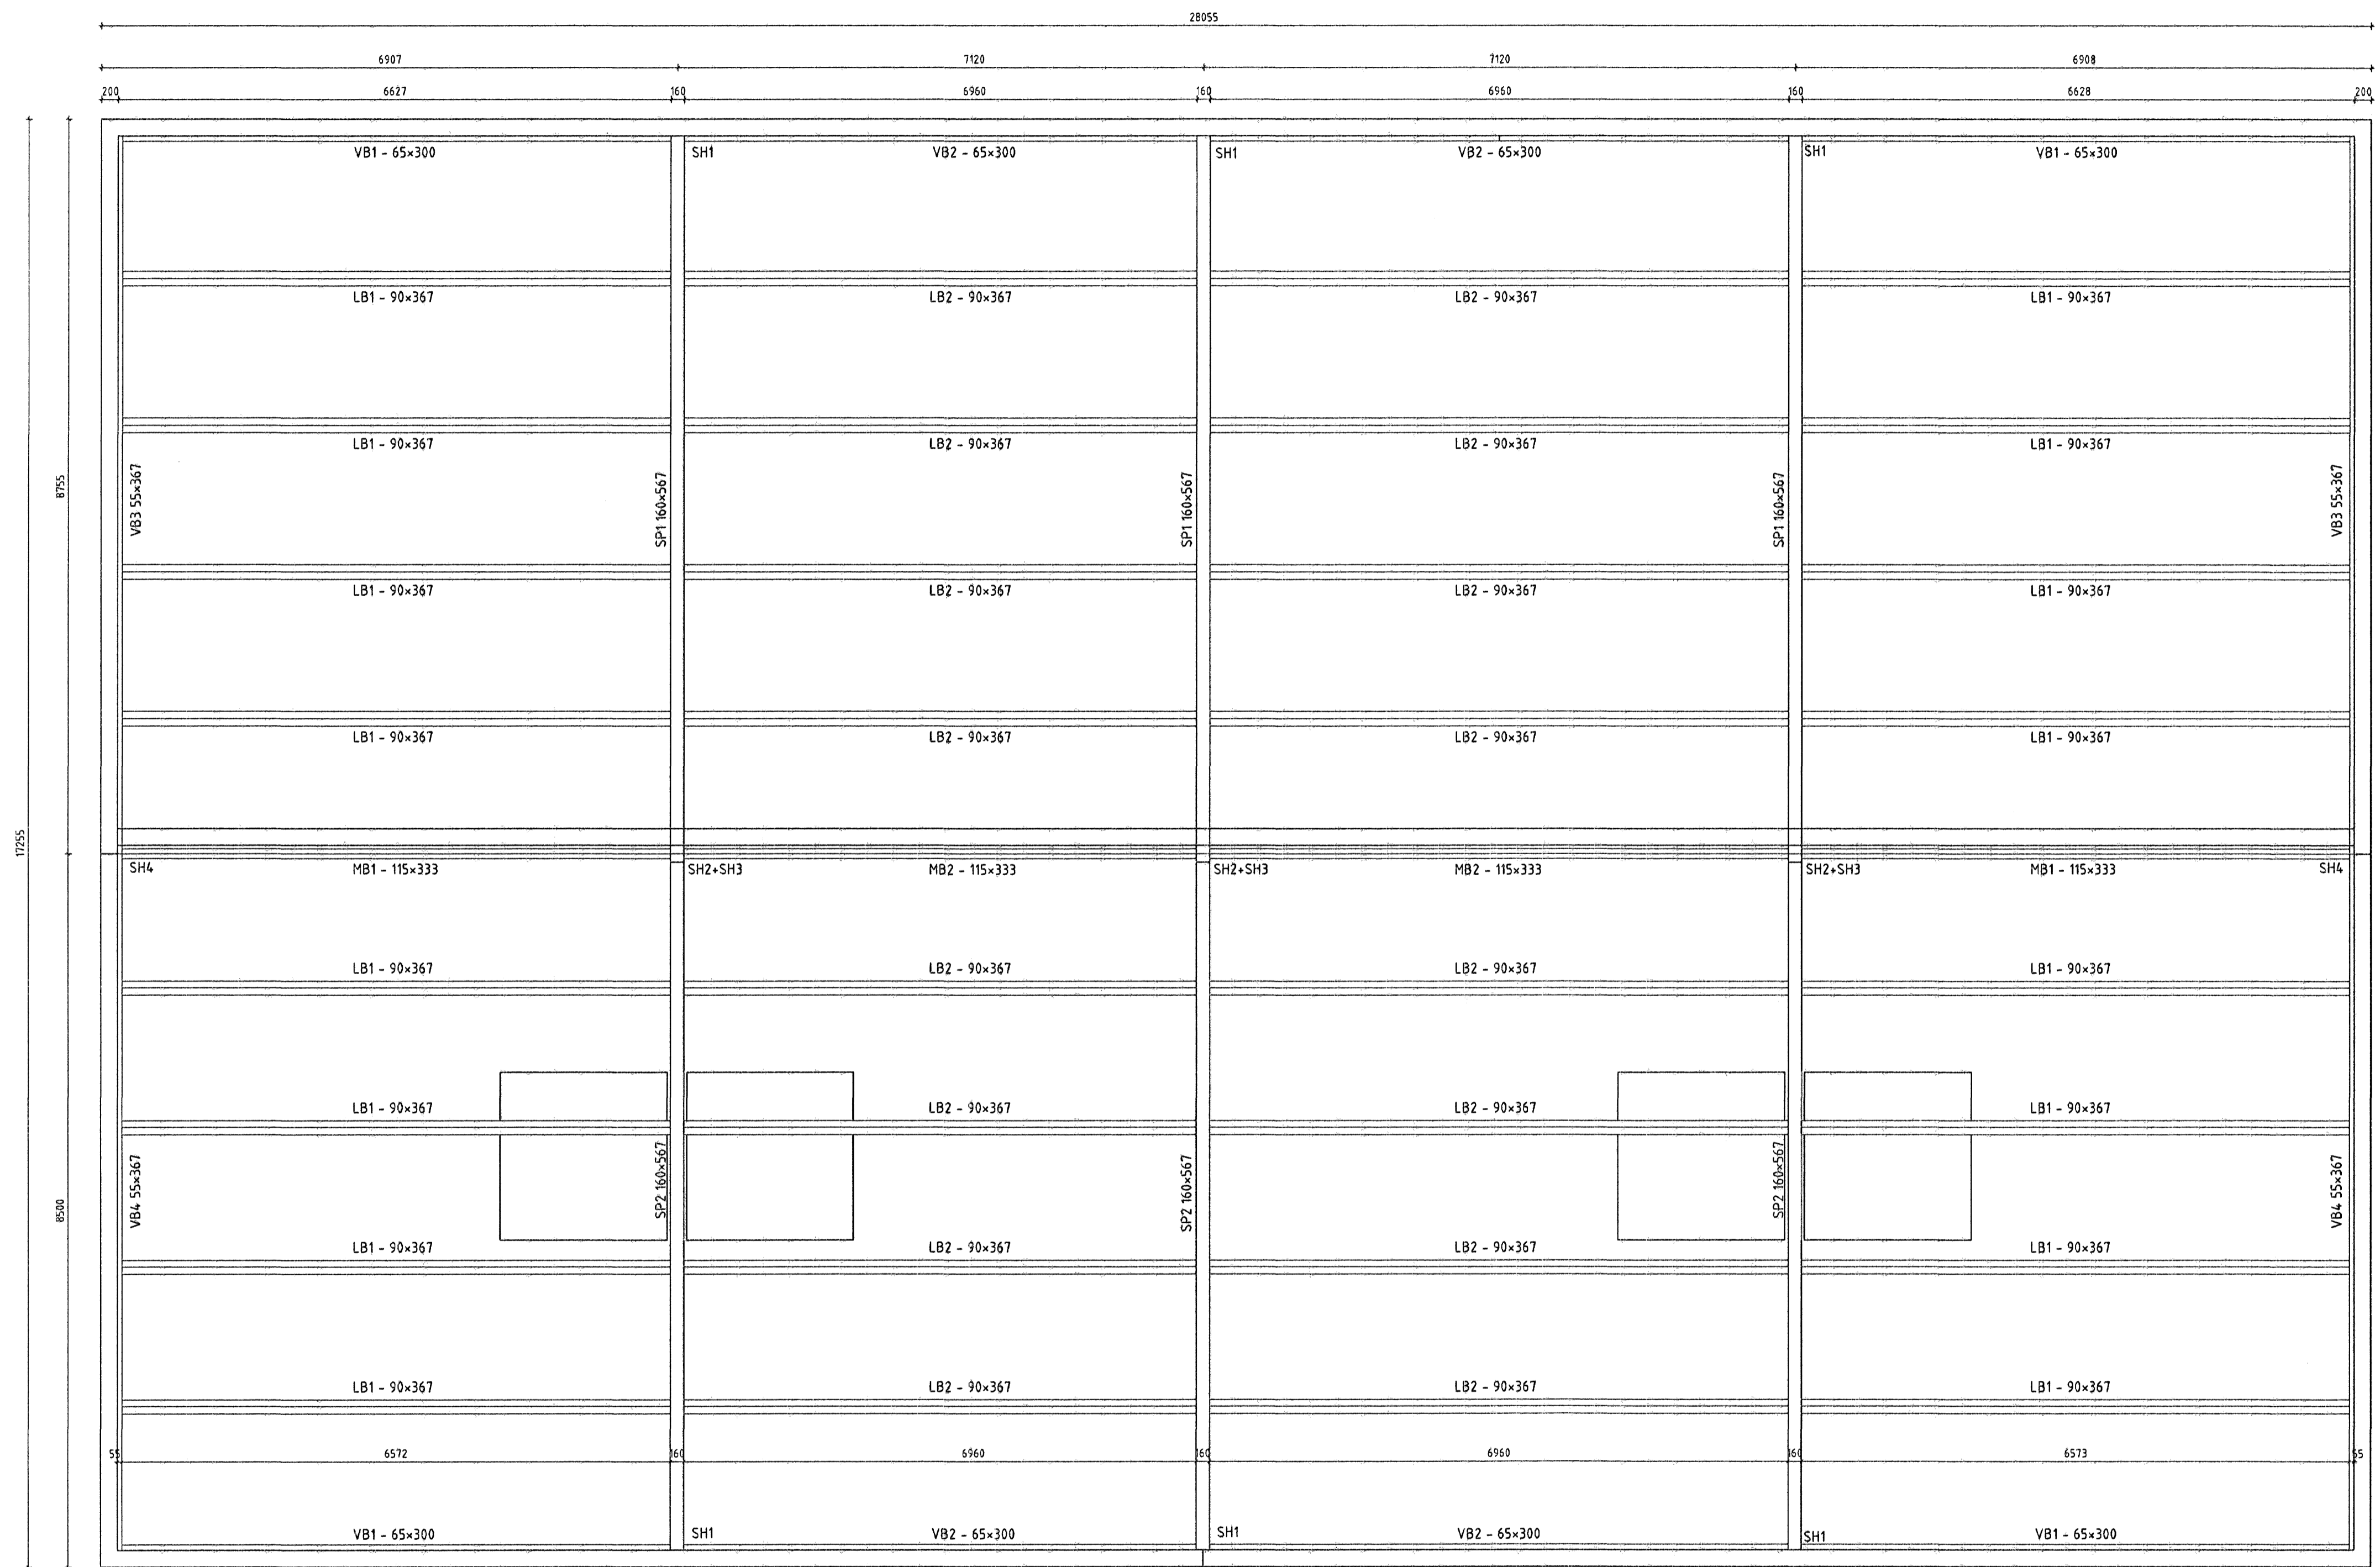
28055

6907
7120
7120
6908

200
6627
160
6960
160
6960
160
6628
200

VB1 - 65×300
SH1
VB2 - 65×300
SH1
VB2 - 65×300
SH1
VB1 - 65×300

LB1 - 90×367
LB2 - 90×367
LB2 - 90×367
LB1 - 90×367

LB1 - 90×367
LB2 - 90×367
LB2 - 90×367
LB1 - 90×367

VB3 55×367
SP1 160×567
SP1 160×567
SP1 160×567
VB3 55×367

8755
17255

LB1 - 90×367
LB2 - 90×367
LB2 - 90×367
LB1 - 90×367

LB1 - 90×367
LB2 - 90×367
LB2 - 90×367
LB1 - 90×367

SH4
MB1 - 115×333
SH2+SH3
MB2 - 115×333
SH2+SH3
MB2 - 115×333
SH2+SH3
MB1 - 115×333
SH4

LB1 - 90×367
LB2 - 90×367
LB2 - 90×367
LB1 - 90×367

LB1 - 90×367
LB2 - 90×367
LB2 - 90×367
LB1 - 90×367

8500
VB4 55×367
SP2 160×567
SP2 160×567
SP2 160×567
VB4 55×367

LB1 - 90×367
LB2 - 90×367
LB2 - 90×367
LB1 - 90×367

LB1 - 90×367
LB2 - 90×367
LB2 - 90×367
LB1 - 90×367

55
6572
160
6960
160
6960
160
6573
55

VB1 - 65×300
SH1
VB2 - 65×300
SH1
VB2 - 65×300
SH1
VB1 - 65×300